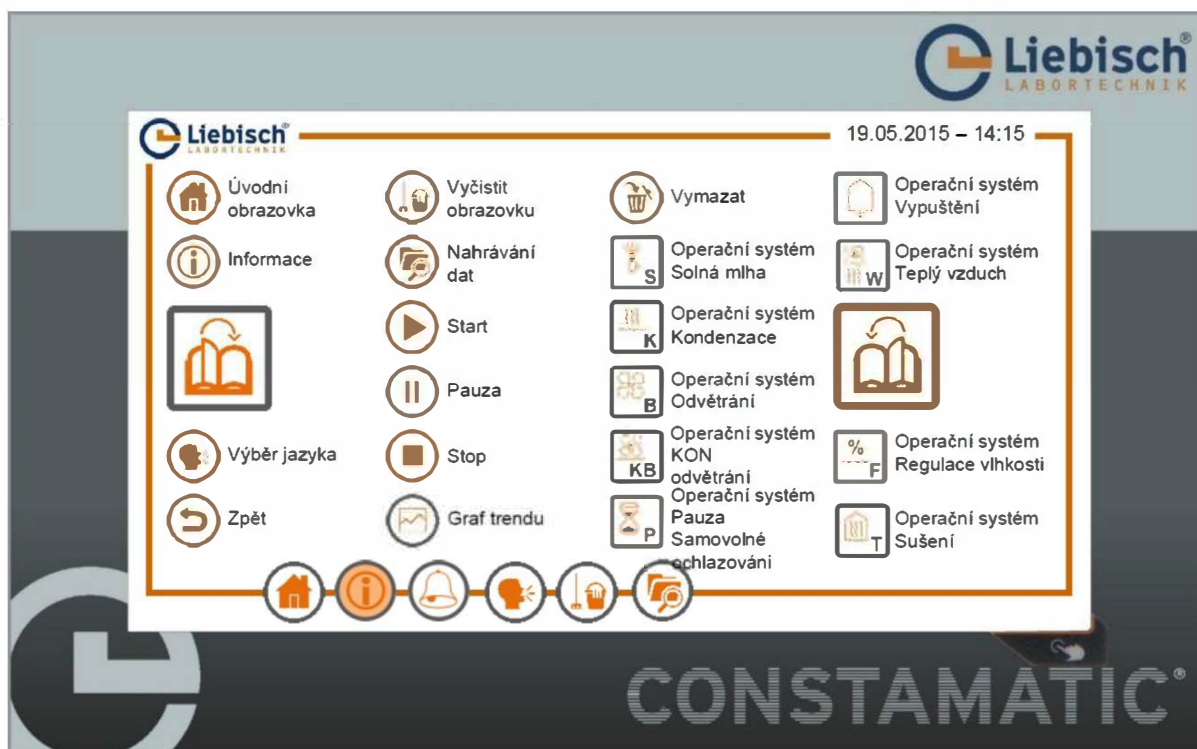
Liebisch®
LABORTECHNIK

Liebisch®
LABORTECHNIK

19.05.2015 – 14:15

Úvodní obrazovka

Vyčistit obrazovku

Vymazat

Operační systém Vypuštění

Informace

Nahrávání dat

S
Operační systém Solná mlha

W
Operační systém Teplý vzduch

Start

K
Operační systém Kondenzace

Pauza

B
Operační systém Odvětrání

Výběr jazyka

Stop

KB
Operační systém KON odvětrání

%
F
Operační systém Regulace vlhkosti

Zpět

Graf trendu

P
Operační systém Pauza Samovolné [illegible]chlazování

T
Operační systém Sušení

CONSTAMATIC®